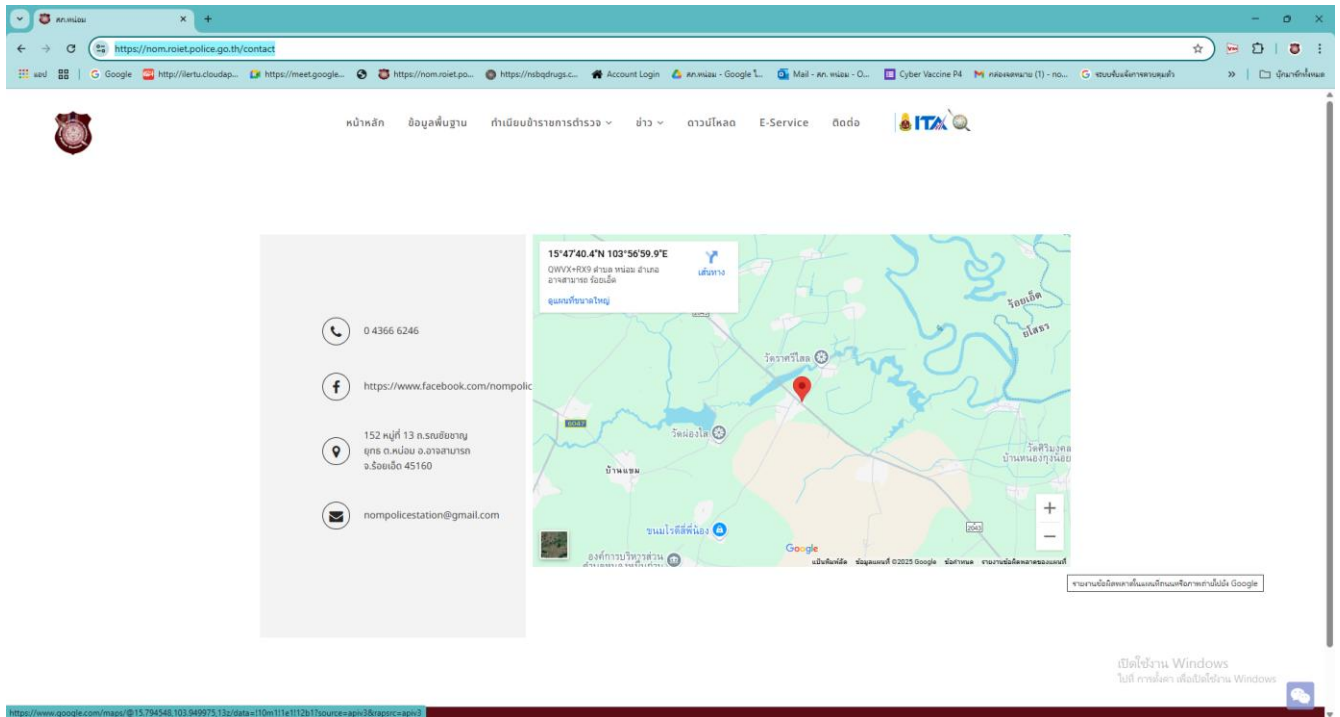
สภ.หน่อม

https://nom.roiet.police.go.th/contact

แอป | Google | http://ilertu.cloudap... | https://meet.google... | https://nom.roiet.po... | https://nsbqdrugs.c... | Account Login | สภ.หน่อม - Google ไ... | Mail - สภ. หน่อม - O... | Cyber Vaccine P4 | กล่องจดหมาย (1) - no... | ระบบรับแจ้งการตามตุมตัว | บุ๊กมาร์กทั้งหมด

หน้าหลัก ข้อมูลพื้นฐาน ทำเนียบข้าราชการตำรวจ ข่าว ดาวน์โหลด E-Service ติดต่อ ITA

0 4366 6246

https://www.facebook.com/nompolic

152 หมู่ที่ 13 ถ.รณชัยชาญยุทธ ต.หน่อม อ.อาจสามารถ จ.ร้อยเอ็ด 45160

nompolicestation@gmail.com

15°47'40.4"N 103°56'59.9"E
QWVX+RX9 ตำบล หน่อม อำเภอ อาจสามารถ ร้อยเอ็ด
เส้นทาง
ดูแผนที่ขนาดใหญ่

ร้อยเอ็ด
อโศธร
วัดราศรีไสล
6047
วัดหนองไส
บ้านแซม
วัดศิริมงคล
บ้านหนองกุงน้อย
ขนมไรส์ศรีพี่น้อง
องค์การบริหารส่วน
2043
Google
แป้นพิมพ์ลัด ข้อมูลแผนที่ ©2025 Google ข้อกำหนด รายงานข้อผิดพลาดของแผนที่
รายงานข้อผิดพลาดในแผนที่ถนนหรือภาพถ่ายไปยัง Google

เปิดใช้งาน Windows
ไปที่ การตั้งค่า เพื่อเปิดใช้งาน Windows

https://www.google.com/maps/@15.794548,103.949975,13z/data=!10m1!1e1!12b1?source=apiv3&rapsrc=apiv3